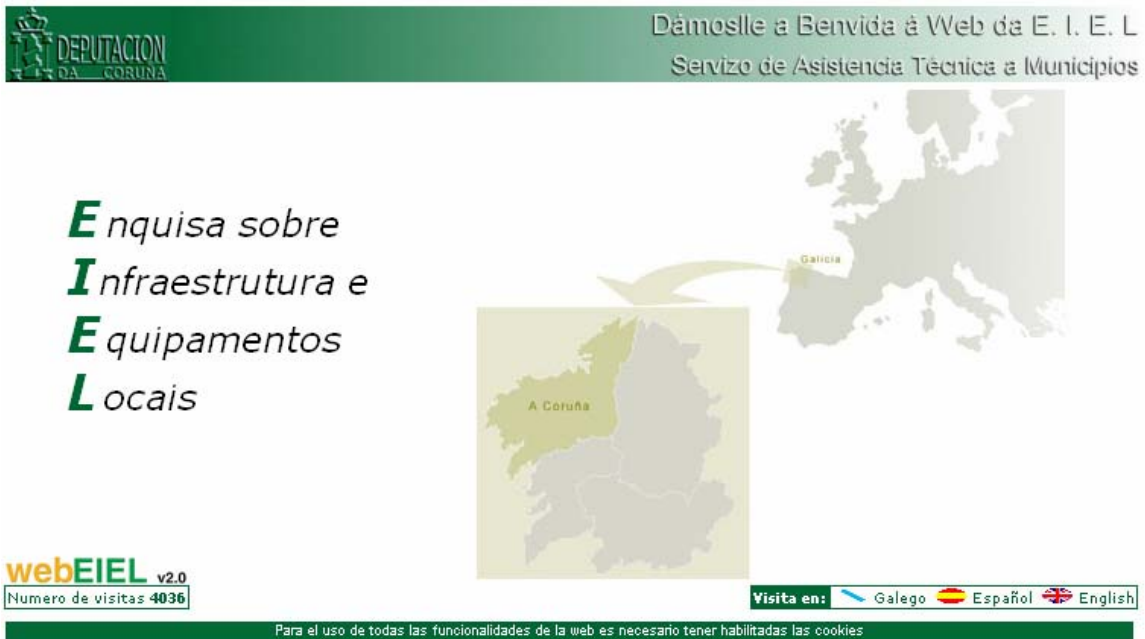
DEPUTACION DA CORUÑA

Dámoslle a Benvida á Web da E. I. E. L
Servizo de Asistencia Técnica a Municipios

Enquisa sobre
Infraestrutura e
Equipamentos
Locais

Galicia

A Coruña

webEIEL v2.0
Numero de visitas 4036

Visita en: Galego Español English

Para el uso de todas las funcionalidades de la web es necesario tener habilitadas las cookies